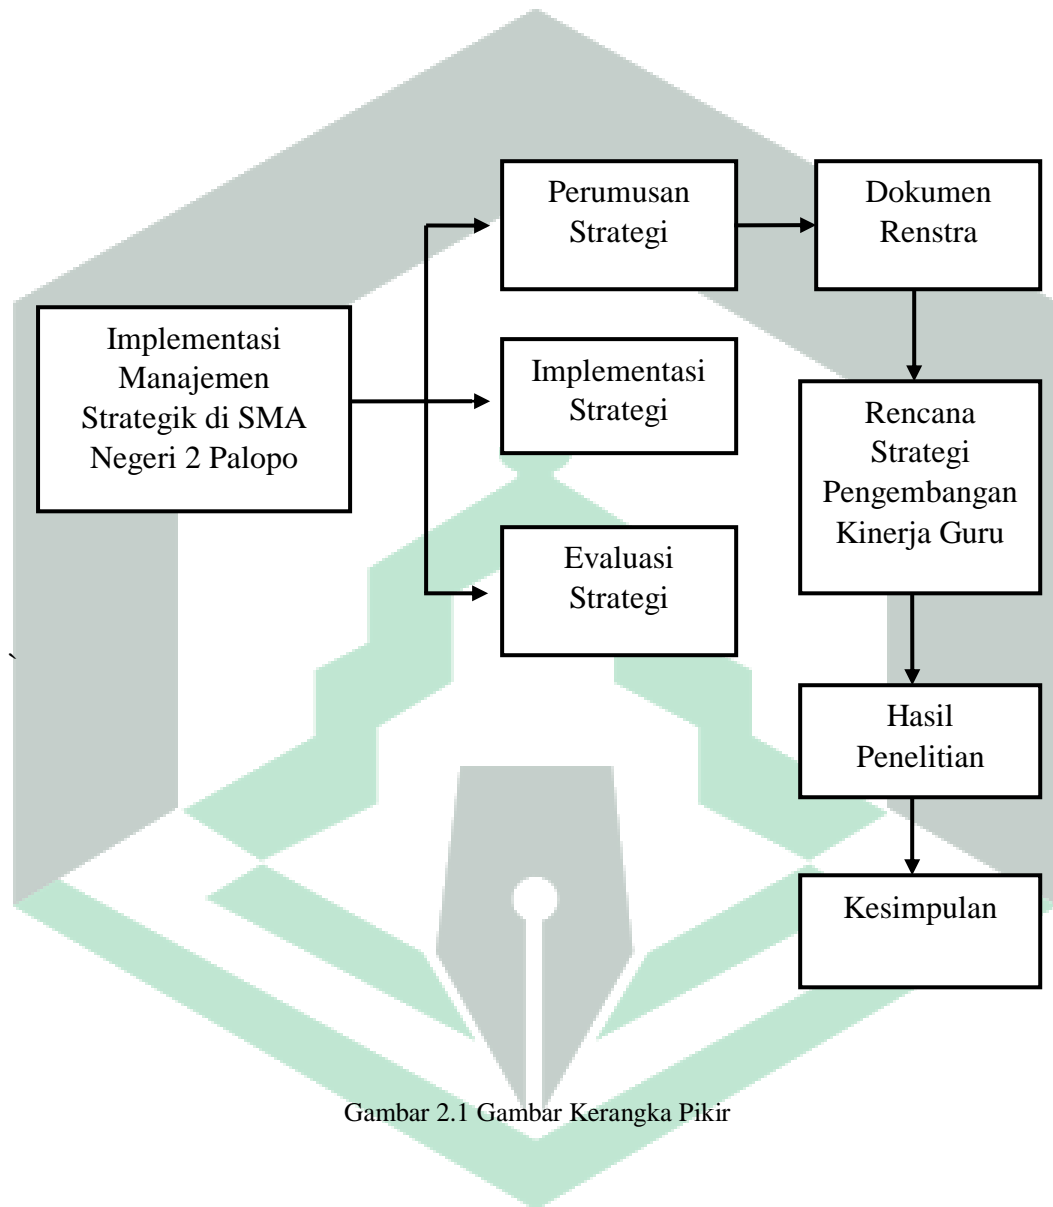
Implementasi Manajemen Strategik di SMA Negeri 2 Palopo

Perumusan Strategi

Implementasi Strategi

Evaluasi Strategi

Dokumen Renstra

Rencana Strategi Pengembangan Kinerja Guru

Hasil Penelitian

Kesimpulan

`

Gambar 2.1 Gambar Kerangka Pikir